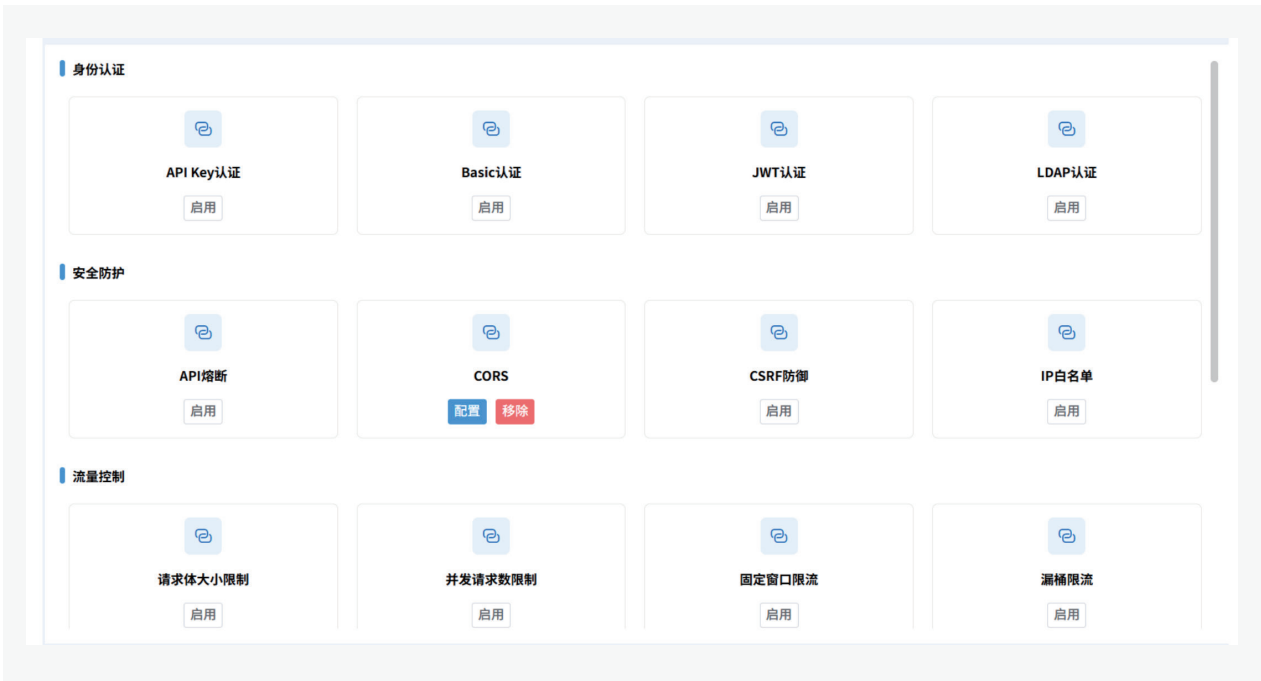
身份认证

API Key认证
启用

Basic认证
启用

JWT认证
启用

LDAP认证
启用

安全防护

API熔断
启用

CORS
配置 移除

CSRF防御
启用

IP白名单
启用

流量控制

请求体大小限制
启用

并发请求数限制
启用

固定窗口限流
启用

漏桶限流
启用